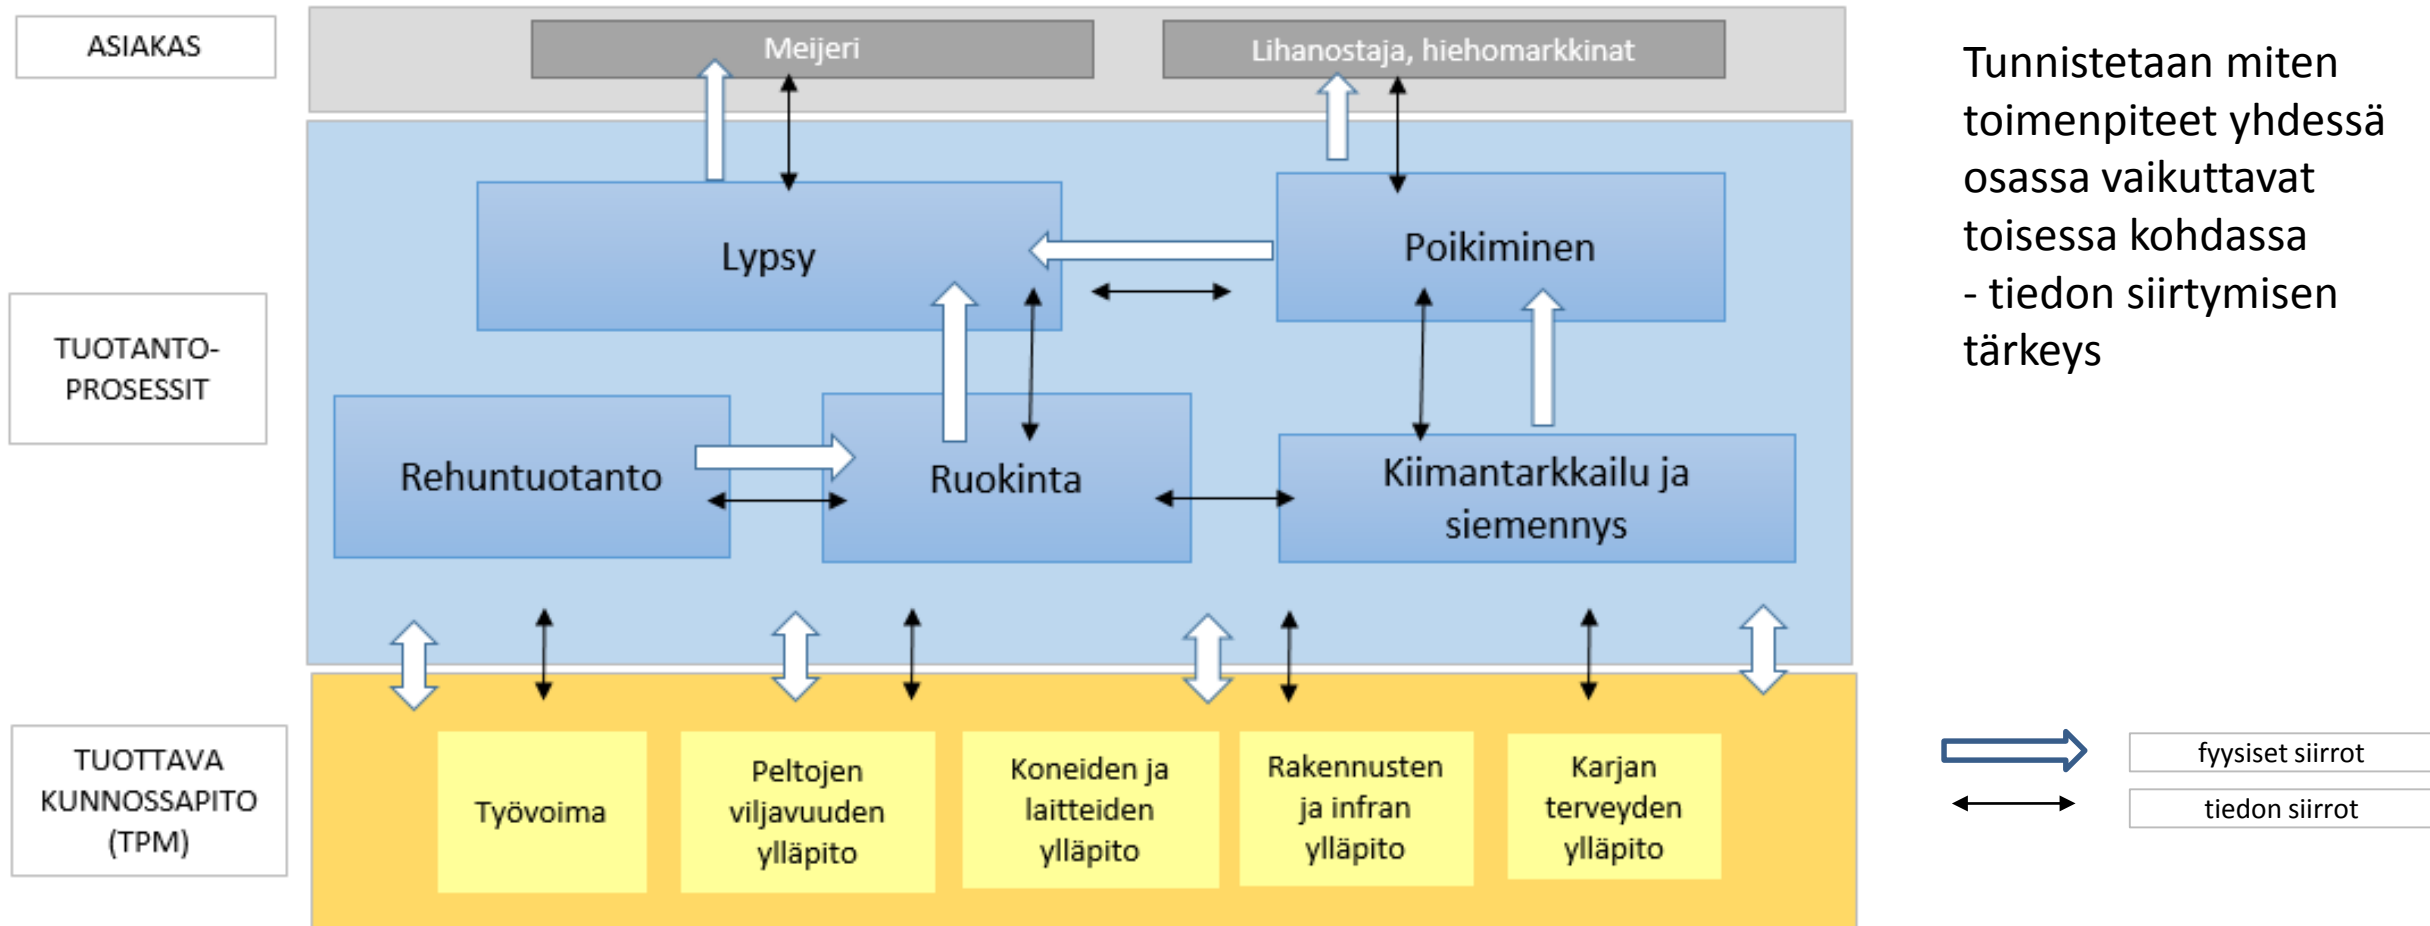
ASIAKAS

Meijeri

Lihanostaja, hiehomarkkinat

TUOTANTO-PROSESSIT

Lypsy

Poikiminen

Rehuntuotanto

Ruokinta

Kiimantarkkailu ja siemennys

TUOTTAVA KUNNOSSAPITO (TPM)

Työvoima

Peltojen viljavuuden ylläpito

Koneiden ja laitteiden ylläpito

Rakennusten ja infran ylläpito

Karjan terveyden ylläpito

Tunnistetaan miten toimenpiteet yhdessä osassa vaikuttavat toisessa kohdassa
- tiedon siirtymisen tärkeys

fyysiset siirrot

tiedon siirrot